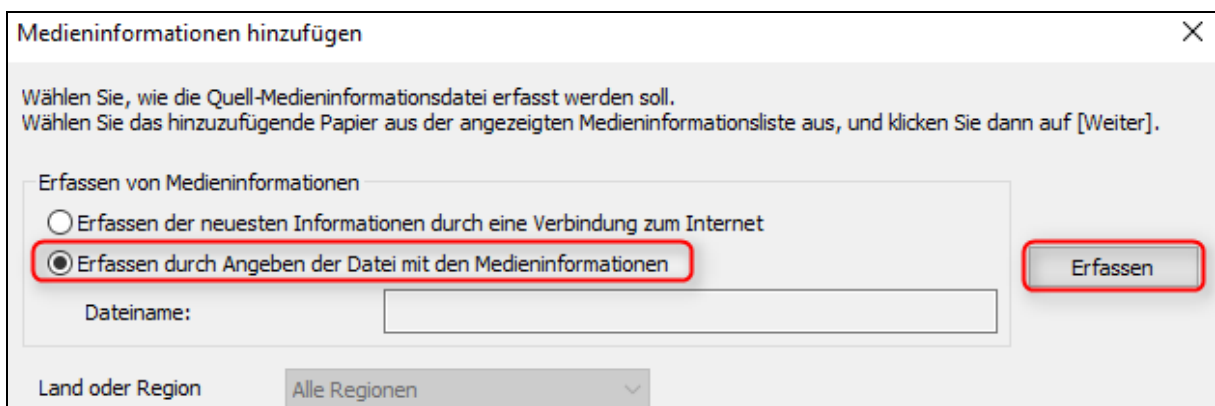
Medieninformationen hinzufügen

Wählen Sie, wie die Quell-Medieninformationsdatei erfasst werden soll.
Wählen Sie das hinzuzufügende Papier aus der angezeigten Medieninformationsliste aus, und klicken Sie dann auf [Weiter].

Erfassen von Medieninformationen

Erfassen der neuesten Informationen durch eine Verbindung zum Internet

Erfassen durch Angeben der Datei mit den Medieninformationen

Erfassen

Dateiname:

Land oder Region

Alle Regionen